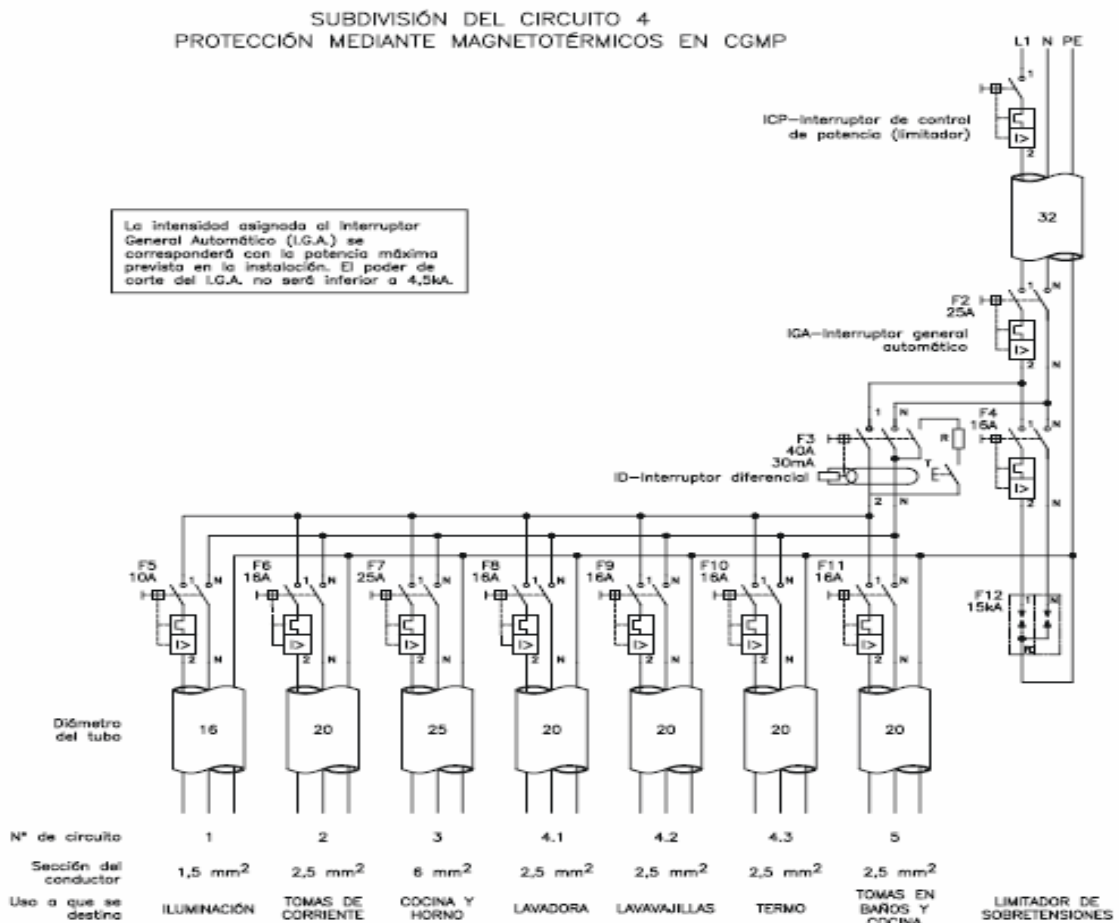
SUBDIVISIÓN DEL CIRCUITO 4
PROTECCIÓN MEDIANTE MAGNETOTÉRMICOS EN CGMP

L1 N PE

ICP–interruptor de control de potencia (limitador)

32

La intensidad asignada al interruptor General Automático (I.G.A.) se corresponderá con la potencia máxima prevista en la instalación. El poder de corte del I.G.A. no será inferior a 4,5kA.

F2 25A

IGA–interruptor general automático

F4 16A

F3 40A 30mA

ID–interruptor diferencial

R T

F5 10A
F6 16A
F7 25A
F8 16A
F9 16A
F10 16A
F11 16A
F12 15kA

Diámetro del tubo

16 20 25 20 20 20 20

| Nº de circuito | 1 | 2 | 3 | 4.1 | 4.2 | 4.3 | 5 | |
|---|---|---|---|---|---|---|---|---|
| Sección del conductor | 1,5 mm$^2$ | 2,5 mm$^2$ | 6 mm$^2$ | 2,5 mm$^2$ | 2,5 mm$^2$ | 2,5 mm$^2$ | 2,5 mm$^2$ | |
| Uso a que se destina | ILUMINACIÓN | TOMAS DE CORRIENTE | COCINA Y HORNO | LAVADORA | LAVAVAJILLAS | TERMO | TOMAS EN BAÑOS Y COCINA | LIMITADOR DE SOBRETENSIONES |